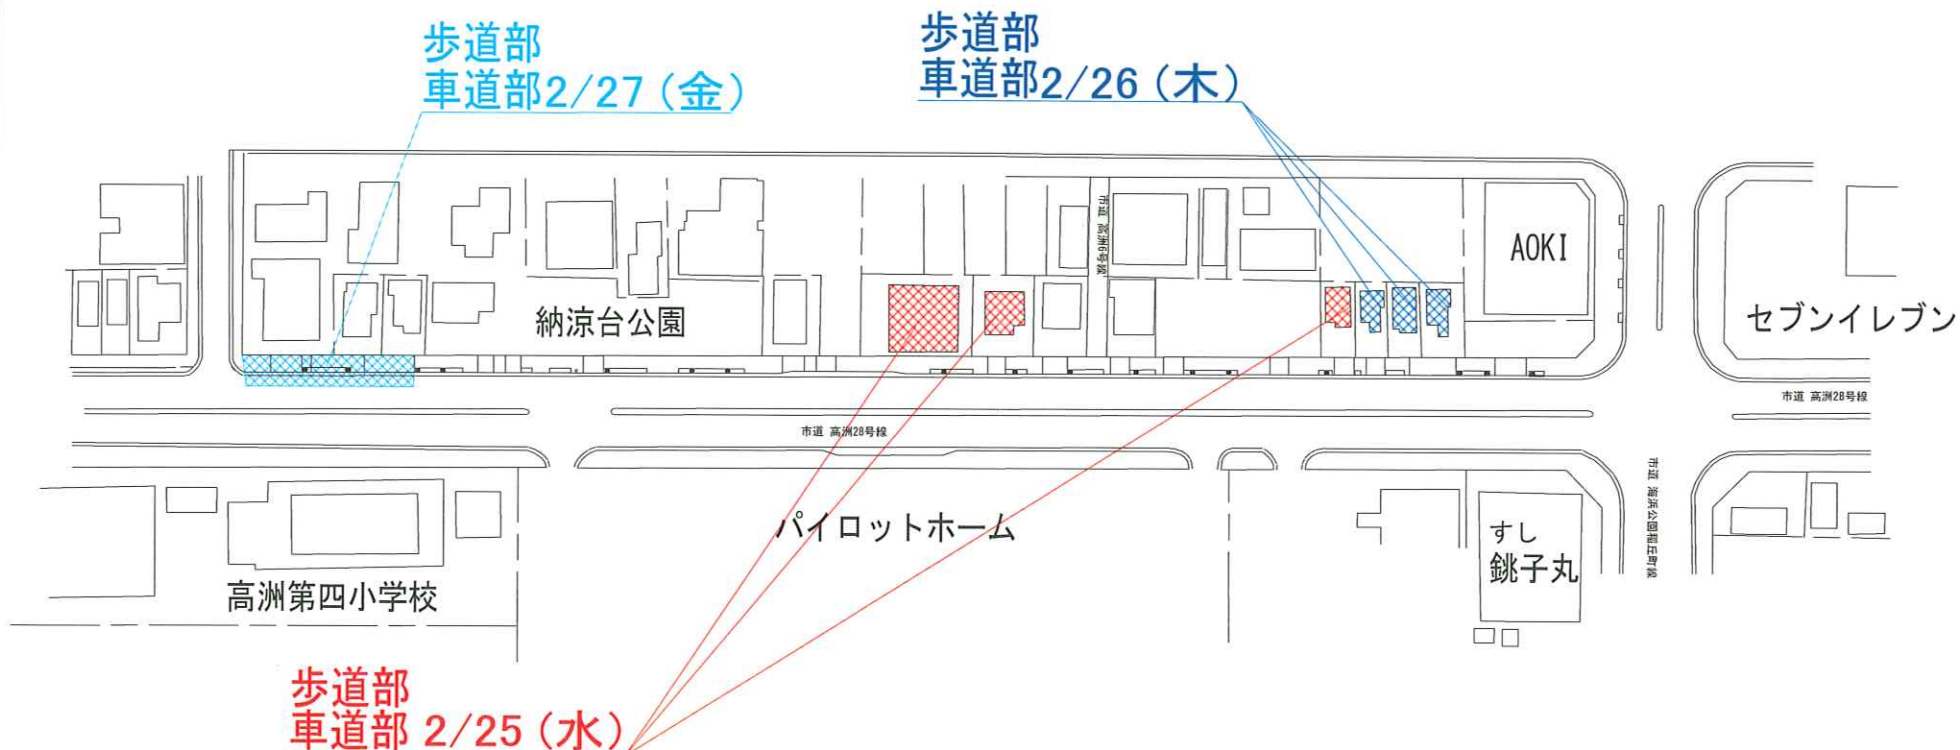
歩道部
車道部2/27（金）

歩道部
車道部2/26（木）

市道 高洲6号線

AOKI

納涼台公園

セブンイレブン

市道 高洲28号線

市道 高洲28号線

市道 海浜公園稲丘町線

パイロットホーム

すし
銚子丸

高洲第四小学校

歩道部
車道部 2/25（水）